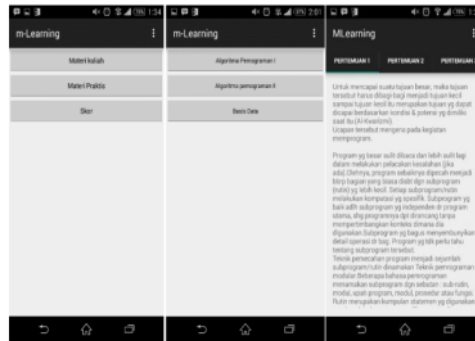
1:34

m-Learning

Materi kuliah

Materi Praktis

Skor

2:01

m-Learning

Algoritma Pemrograman I

Algoritma pemrograman II

Basis Data

1:

MLearning

PERTEMUAN 1 PERTEMUAN 2 PERTEMUAN

Untuk mencapai suatu tujuan besar, maka tujuan tersebut harus dibagi bagi menjadi tujuan kecil sampai tujuan kecil itu merupakan tujuan yg dapat dicapai berdasarkan kondisi & potensi yg dimiliki saat itu.(Al-Kwarizmi)
Ucapan tersebut mengena pada kegiatan memprogram.

Program yg besar sulit dibaca dan lebih sulit lagi dalam melakukan pelacakan kesalahan (jika ada). Olehnya, program sebaiknya dipecah menjadi bbrp bagian yang biasa disbt dgn subprogram (rutin) yg lebih kecil. Setiap subprogram/rutin melakukan komputasi yg spesifik. Subprogram yg baik adlh subprogram yg independen dr program utama, shg programnya dpt dirancang tanpa mempertimbangkan konteks dimana dia digunakan.Subprogram yg bagus menyembunyikan detail operasi di bag. Program yg tdk perlu tahu tentang subprogram tersebut.
Teknik pemecahan program menjadi sejumlah subprogram/rutin dinamakan Teknik pemrograman modular. Beberapa bahasa pemrograman menamakan subprogram dgn sebutan : sub rutin, modul, apart program, modul, prosedur atau fungsi. Rutin merupakan kumpulan statemen yg digunakan